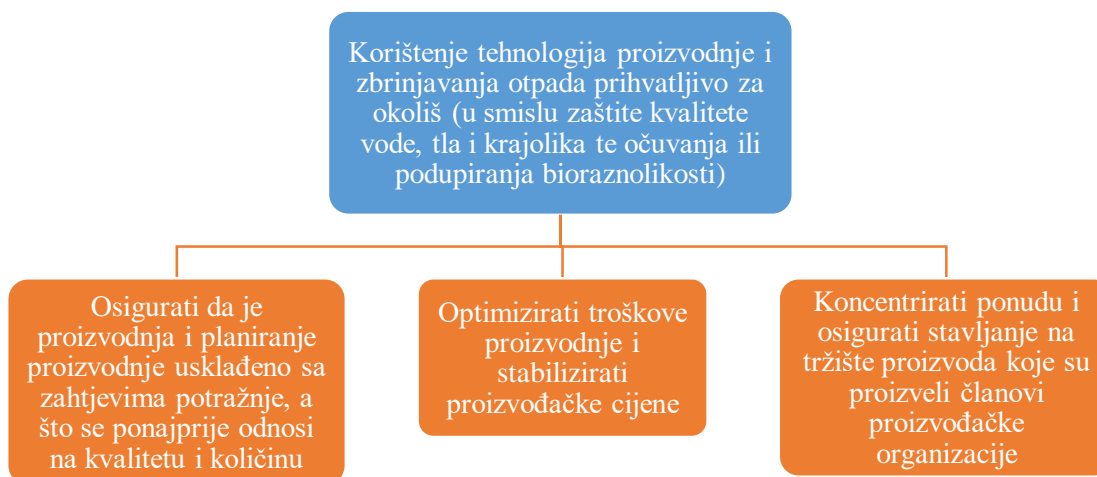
Korištenje tehnologija proizvodnje i zbrinjavanja otpada prihvatljivo za okoliš (u smislu zaštite kvalitete vode, tla i krajolika te očuvanja ili podupiranja bioraznolikosti)

Osigurati da je proizvodnja i planiranje proizvodnje usklađeno sa zahtjevima potražnje, a što se ponajprije odnosi na kvalitetu i količinu

Optimizirati troškove proizvodnje i stabilizirati proizvođačke cijene

Koncentrirati ponudu i osigurati stavljanje na tržište proizvoda koje su proizveli članovi proizvođačke organizacije